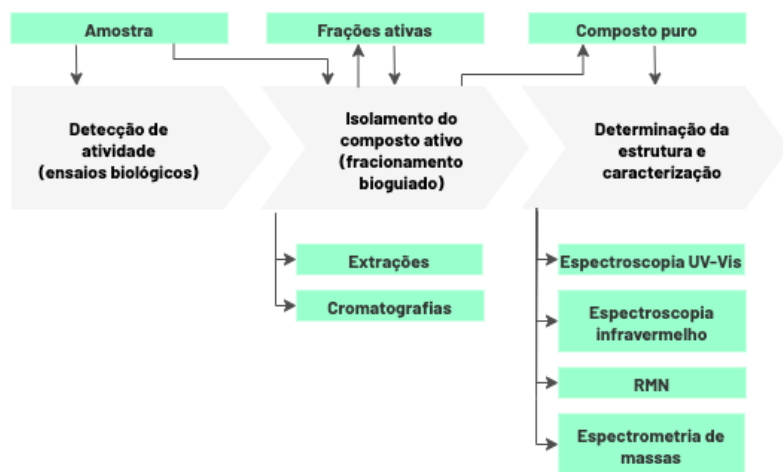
Amostra

Frações ativas

Composto puro

Detecção de atividade (ensaios biológicos)

Isolamento do composto ativo (fracionamento bioguiado)

Determinação da estrutura e caracterização

Extrações

Cromatografias

Espectroscopia UV-Vis

Espectroscopia infravermelho

RMN

Espectrometria de massas